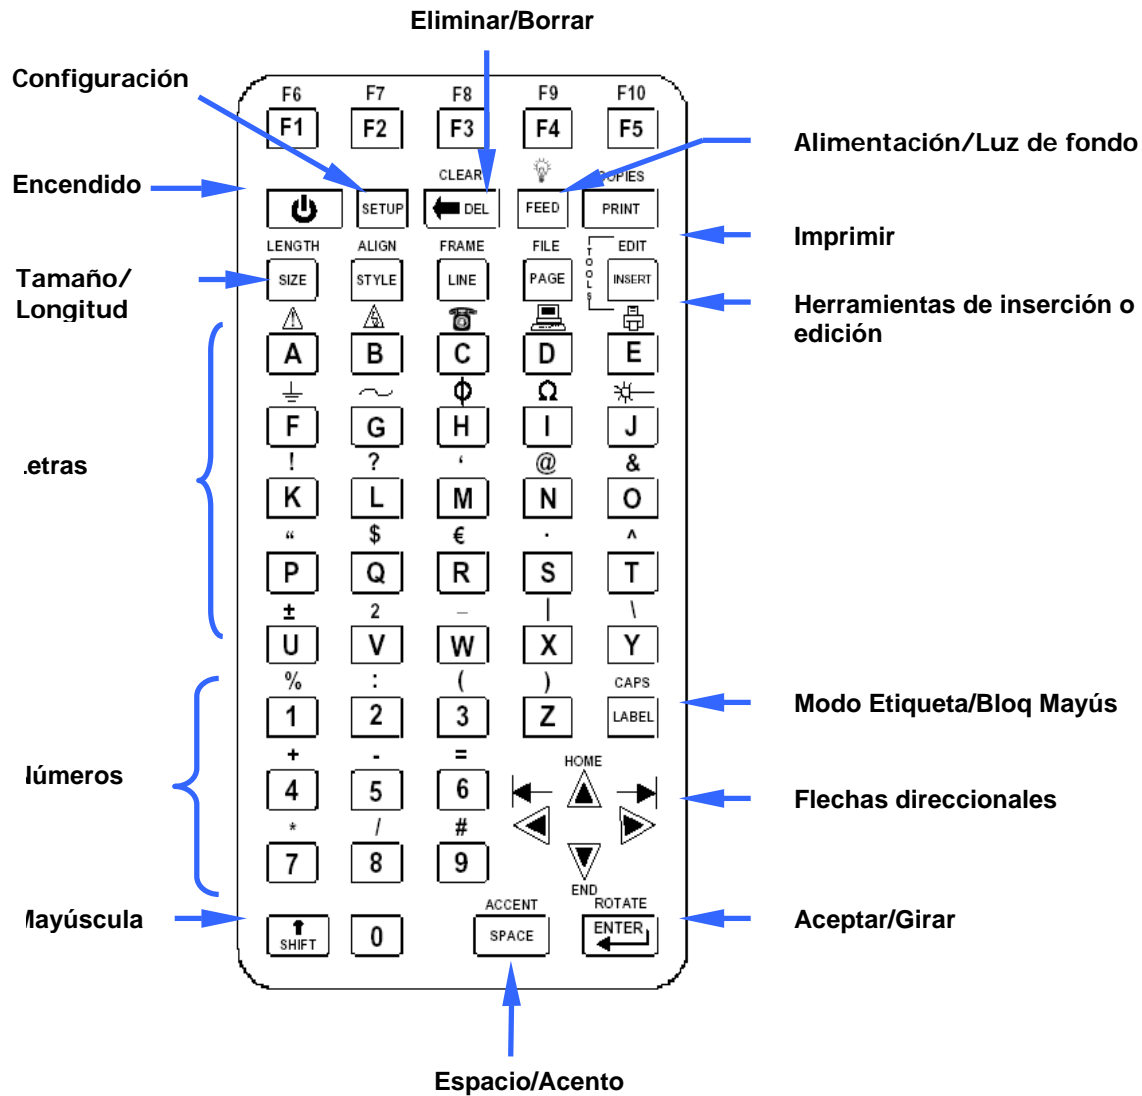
Eliminar/Borrar

Configuración

Alimentación/Luz de fondo

Encendido

Imprimir

Tamaño/ Longitud

Herramientas de inserción o edición

.etras

Modo Etiqueta/Bloq Mayús

lúmeros

Flechas direccionales

layúscula

Aceptar/Girar

Espacio/Acento

F6 F7 F8 F9 F10
F1 F2 F3 F4 F5

CLEAR COPIES
SETUP DEL FEED PRINT

LENGTH ALIGN FRAME FILE EDIT
SIZE STYLE LINE PAGE TOOLS INSERT

A B C D E
F G H I J
! ? ‘ @ &
K L M N O
“ $ € . ^
P Q R S T
± 2 _ | \
U V W X Y
% : ( ) CAPS
1 2 3 Z LABEL
+ - = HOME
4 5 6
* / #
7 8 9
END
ACCENT ROTATE
SHIFT 0 SPACE ENTER